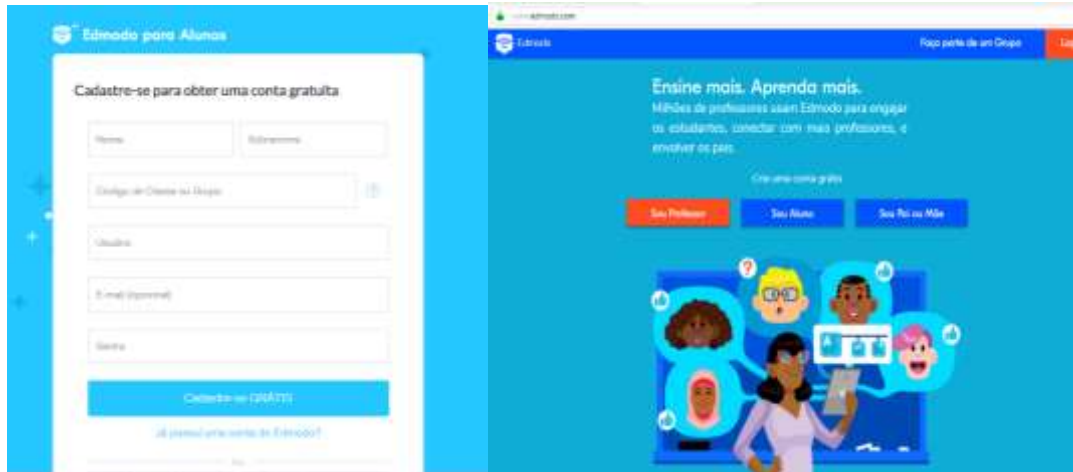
Edmodo para Alunos

Cadastre-se para obter uma conta gratuita

Nome

Sobrenome

Código de Classe ou Grupo

Usuário

E-mail (opcional)

Senha

Cadastre-se GRÁTIS

Já possui uma conta do Edmodo?

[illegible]edmodo.com

Edmodo

Faça parte de um Grupo

Ensine mais. Aprenda mais.

Milhões de professores usam Edmodo para engajar os estudantes, conectar com mais professores, e envolver os pais.

Crie uma conta grátis

Sou Professor

Sou Aluno

Sou Pai ou Mãe